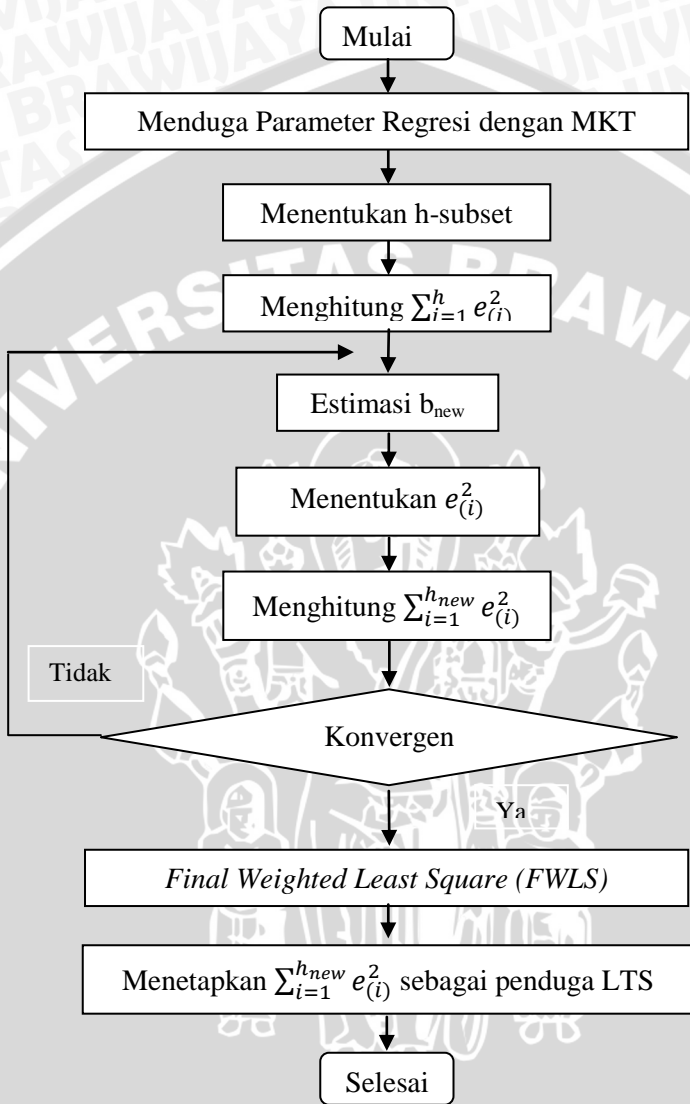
Mulai

Menduga Parameter Regresi dengan MKT

Menentukan h-subset

Menghitung $\sum_{i=1}^{h} e_{(i)}^2$

Estimasi b$_{new}$

Menentukan $e_{(i)}^2$

Menghitung $\sum_{i=1}^{h_{new}} e_{(i)}^2$

Tidak

Konvergen

Ya

*Final Weighted Least Square (FWLS)*

Menetapkan $\sum_{i=1}^{h_{new}} e_{(i)}^2$ sebagai penduga LTS

Selesai